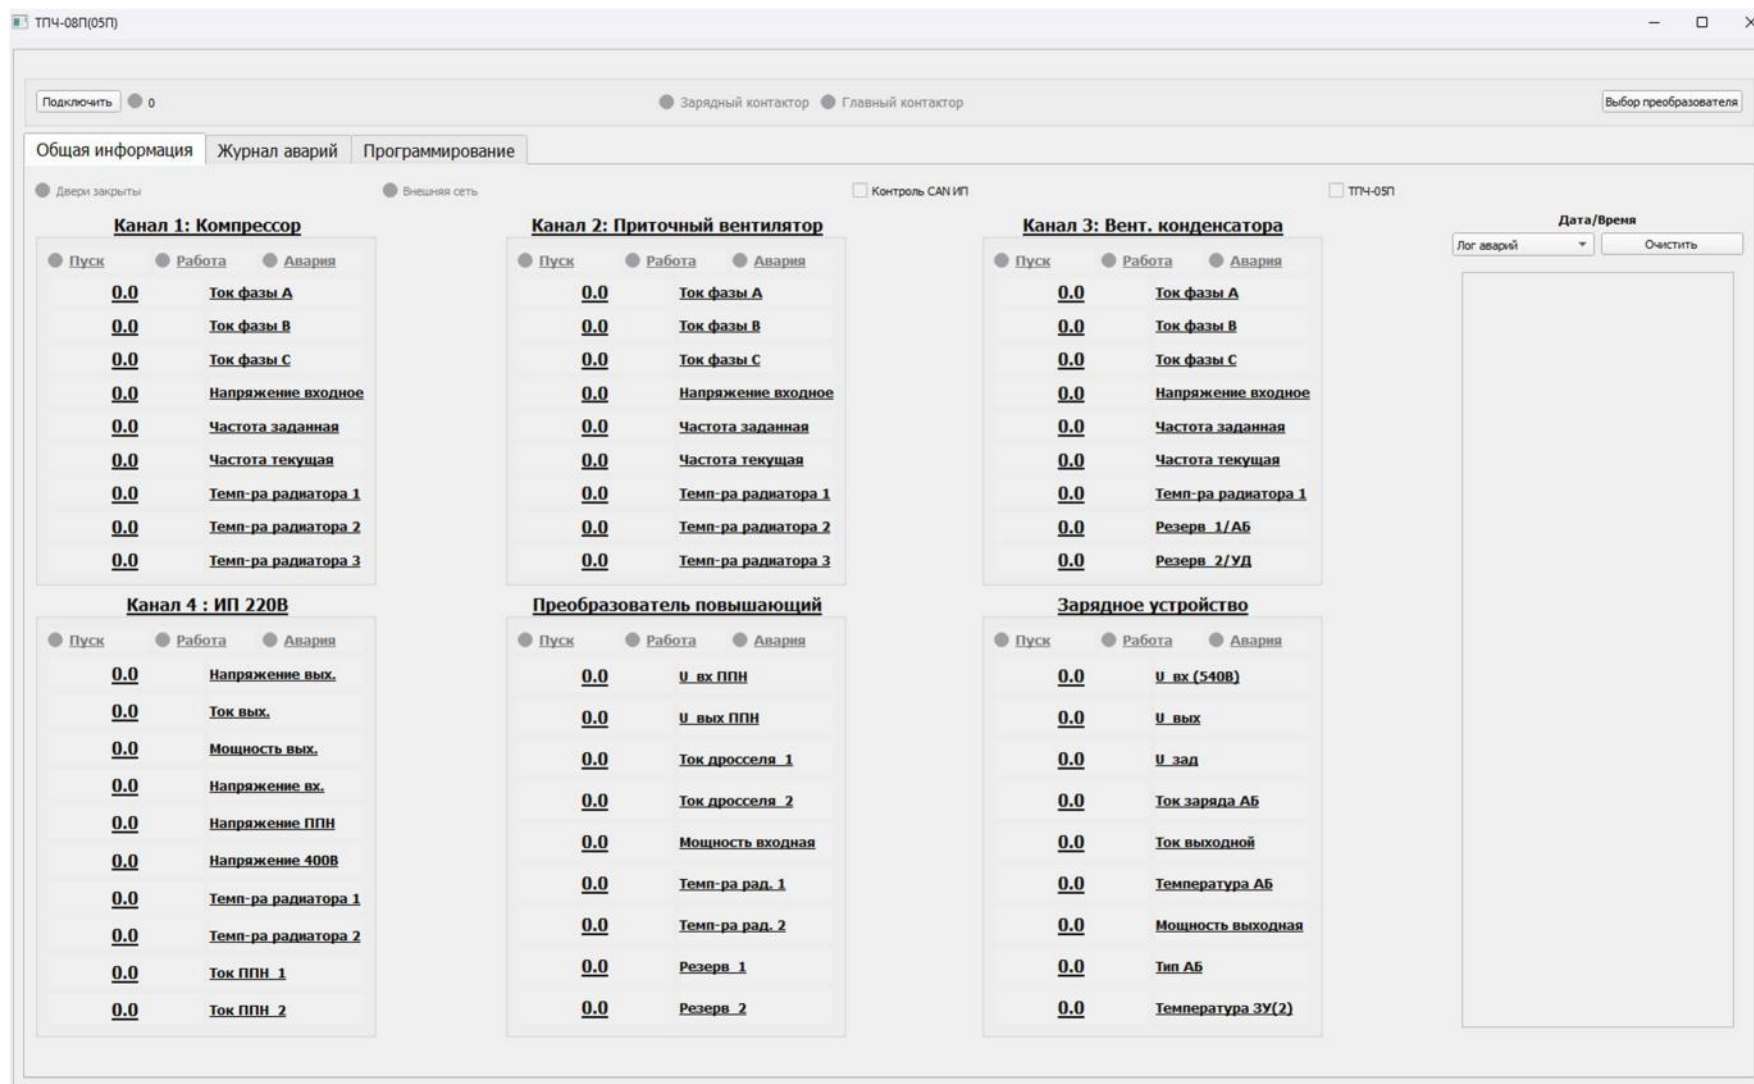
ТПЧ-08П(05П)

Подключить 0

Зарядный контактор Главный контактор

Выбор преобразователя

Общая информация Журнал аварий Программирование

Двери закрыты Внешняя сеть Контроль CAN ИП ТПЧ-05П

Канал 1: Компрессор

Пуск Работа Авария

0.0 Ток фазы А
0.0 Ток фазы В
0.0 Ток фазы С
0.0 Напряжение входное
0.0 Частота заданная
0.0 Частота текущая
0.0 Темп-ра радиатора 1
0.0 Темп-ра радиатора 2
0.0 Темп-ра радиатора 3

Канал 2: Приточный вентилятор

Пуск Работа Авария

0.0 Ток фазы А
0.0 Ток фазы В
0.0 Ток фазы С
0.0 Напряжение входное
0.0 Частота заданная
0.0 Частота текущая
0.0 Темп-ра радиатора 1
0.0 Темп-ра радиатора 2
0.0 Темп-ра радиатора 3

Канал 3: Вент. конденсатора

Пуск Работа Авария

0.0 Ток фазы А
0.0 Ток фазы В
0.0 Ток фазы С
0.0 Напряжение входное
0.0 Частота заданная
0.0 Частота текущая
0.0 Темп-ра радиатора 1
0.0 Резерв 1/АБ
0.0 Резерв 2/УД

Дата/Время

Лог аварий Очистить

Канал 4 : ИП 220В

Пуск Работа Авария

0.0 Напряжение вых.
0.0 Ток вых.
0.0 Мощность вых.
0.0 Напряжение вх.
0.0 Напряжение ППН
0.0 Напряжение 400В
0.0 Темп-ра радиатора 1
0.0 Темп-ра радиатора 2
0.0 Ток ППН 1
0.0 Ток ППН 2

Преобразователь повышающий

Пуск Работа Авария

0.0 U вх ППН
0.0 U вых ППН
0.0 Ток дросселя 1
0.0 Ток дросселя 2
0.0 Мощность входная
0.0 Темп-ра рад. 1
0.0 Темп-ра рад. 2
0.0 Резерв 1
0.0 Резерв 2

Зарядное устройство

Пуск Работа Авария

0.0 U вх (540В)
0.0 U вых
0.0 U зад
0.0 Ток заряда АБ
0.0 Ток выходной
0.0 Температура АБ
0.0 Мощность выходная
0.0 Тип АБ
0.0 Температура ЗУ(2)